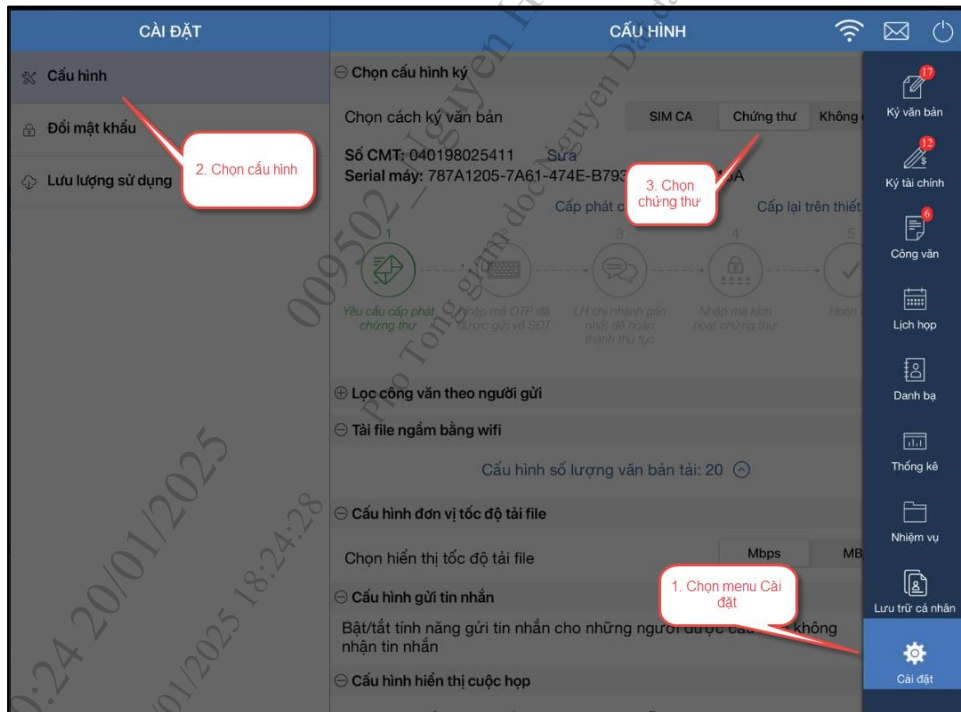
CÀI ĐẶT

Cấu hình

Đổi mật khẩu

Lưu lượng sử dụng

2. Chọn cấu hình

CẤU HÌNH

⊖ Chọn cấu hình ký

Chọn cách ký văn bản

SIM CA | Chứng thư | Không

Số CMT: 040198025411 Sửa

Serial máy: 787A1205-7A61-474E-B793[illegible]A

3. Chọn chứng thư

Cấp phát c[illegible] Cấp lại trên thiết

1 3 4 5

Yêu cầu cấp phát chứng thư | Nhập mã OTP đã được gửi về SĐT | LH chi nhánh gần nhất để hoàn thành thủ tục | Nhập mã kích hoạt chứng thư | Hoàn

⊕ Lọc công văn theo người gửi

⊖ Tải file ngầm bằng wifi

Cấu hình số lượng văn bản tải: 20

⊖ Cấu hình đơn vị tốc độ tải file

Chọn hiển thị tốc độ tải file

Mbps | MB

⊖ Cấu hình gửi tin nhắn

1. Chọn menu Cài đặt

Bật/tắt tính năng gửi tin nhắn cho những người được cấu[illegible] không nhận tin nhắn

⊖ Cấu hình hiển thị cuộc họp

17 Ký văn bản

12 Ký tài chính

6 Công văn

Lịch họp

Danh bạ

Thống kê

Nhiệm vụ

Lưu trữ cá nhân

Cài đặt

009502_Nguyen Pho Tong giam doc Nguyen Da

20/01/2025 18:24:28

0:24 20/01/2025